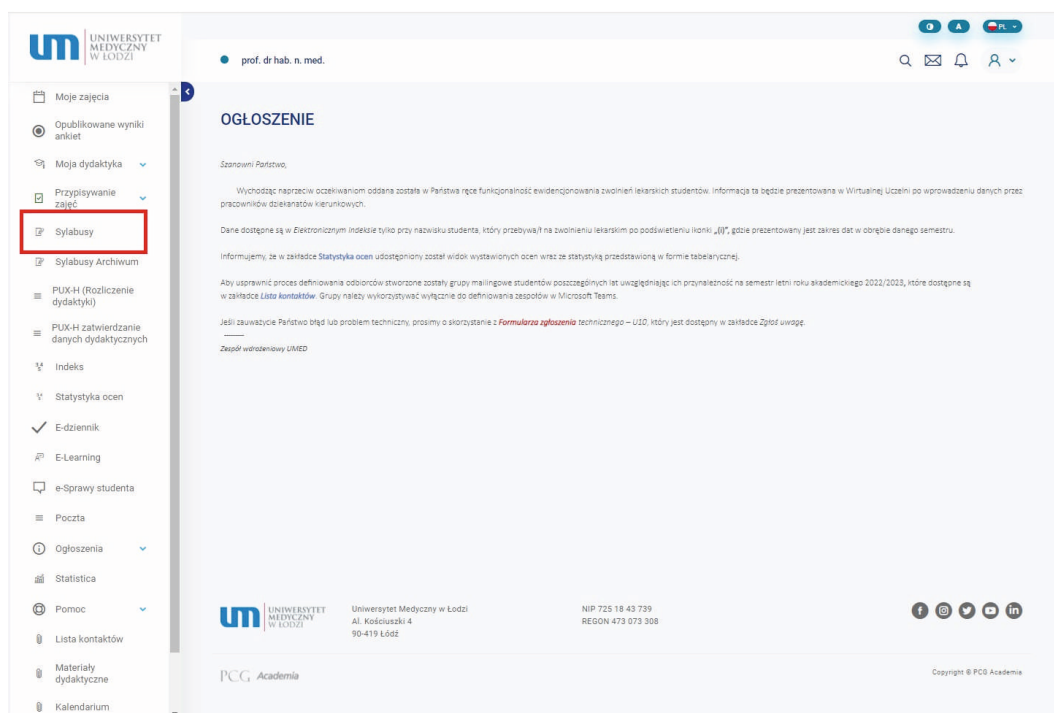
UNIWERSYTET MEDYCZNY W ŁODZI

A PL

prof. dr hab. n. med.

Moje zajęcia
Opublikowane wyniki ankiet
Moja dydaktyka
Przypisywanie zajęć
Sylabusy
Sylabusy Archiwum
PUX-H (Rozliczenie dydaktyki)
PUX-H zatwierdzanie danych dydaktycznych
Indeks
Statystyka ocen
E-dziennik
E-Learning
e-Sprawy studenta
Poczta
Ogłoszenia
Statistica
Pomoc
Lista kontaktów
Materiały dydaktyczne
Kalendarium

OGŁOSZENIE

Szanowni Państwo,

Wychodząc naprzeciw oczekiwaniom oddana została w Państwa ręce funkcjonalność ewidencjonowania zwolnień lekarskich studentów. Informacja ta będzie prezentowana w Wirtualnej Uczelni po wprowadzeniu danych przez pracowników dziekanatów kierunkowych.

Dane dostępne są w Elektronicznym Indeksie tylko przy nazwisku studenta, który przebywa/ł na zwolnieniu lekarskim po podświetleniu ikonki „(i)", gdzie prezentowany jest zakres dat w obrębie danego semestru.

Informujemy, że w zakładce Statystyka ocen udostępniony został widok wystawionych ocen wraz ze statystyką przedstawioną w formie tabelarycznej.

Aby usprawnić proces definiowania odbiorców stworzone zostały grupy mailingowe studentów poszczególnych lat uwzględniając ich przynależność na semestr letni roku akademickiego 2022/2023, które dostępne są w zakładce Lista kontaktów. Grupy należy wykorzystywać wyłącznie do definiowania zespołów w Microsoft Teams.

Jeśli zauważycie Państwo błąd lub problem techniczny, prosimy o skorzystanie z Formularza zgłoszenia technicznego – U10, który jest dostępny w zakładce Zgłoś uwagę.

Zespół wdrożeniowy UMED

UNIWERSYTET MEDYCZNY W ŁODZI
Uniwersytet Medyczny w Łodzi
Al. Kościuszki 4
90-419 Łódź

NIP 725 18 43 739
REGON 473 073 308

PCG Academia

Copyright © PCG Academia